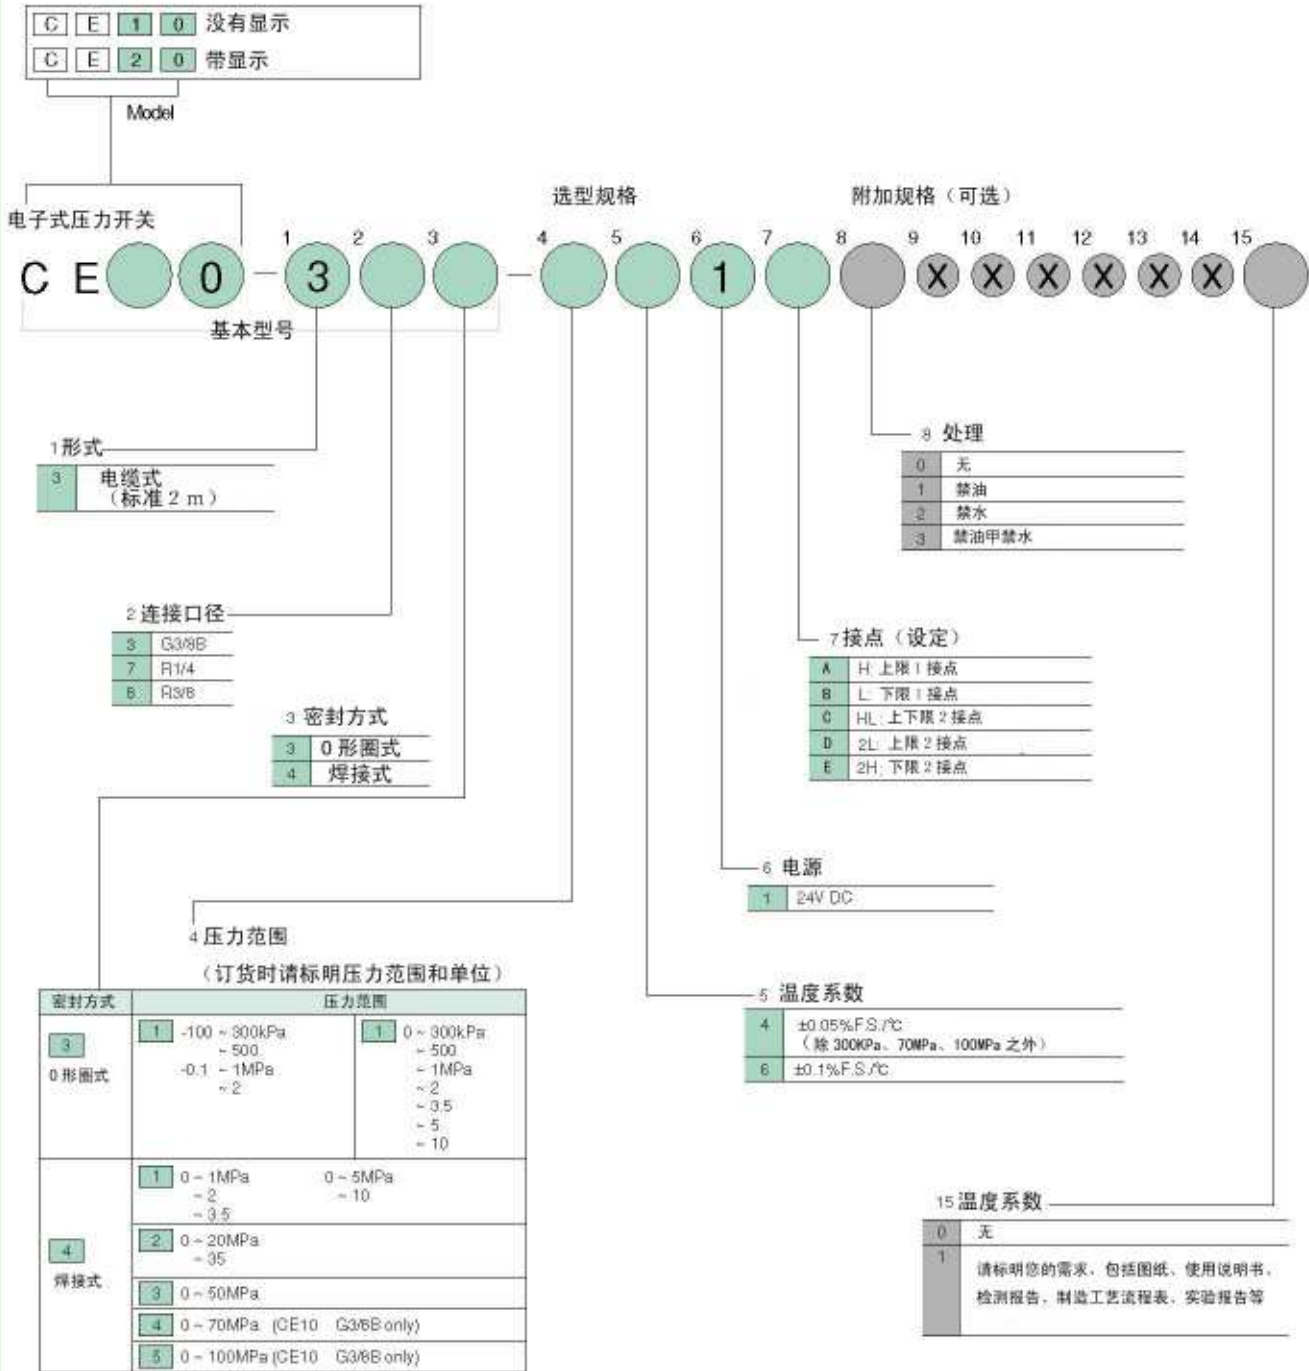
C E 1 0 没有显示
C E 2 0 带显示
Model

电子式压力开关

选型规格

附加规格（可选）

C E 0 — 3 — 1

1 2 3 4 5 6 7 8 9 10 11 12 13 14 15

X X X X X X

基本型号

1 形式
| 3 | 电缆式（标准 2 m） |
|---|---|

2 连接口径
| 3 | G3/8B |
|---|---|
| 7 | R1/4 |
| 8 | R3/8 |

3 密封方式
| 3 | 0 形圈式 |
|---|---|
| 4 | 焊接式 |

4 压力范围
（订货时请标明压力范围和单位）

| 密封方式 | 压力范围 | |
|---|---|---|
| 3 0 形圈式 | 1 -100 ~ 300kPa ~ 500 -0.1 ~ 1MPa ~ 2 | 1 0 ~ 300kPa ~ 500 ~ 1MPa ~ 2 ~ 3.5 ~ 5 ~ 10 |
| 4 焊接式 | 1 0 ~ 1MPa ~ 2 ~ 3.5 0 ~ 5MPa ~ 10 | |
| | 2 0 ~ 20MPa ~ 35 | |
| | 3 0 ~ 50MPa | |
| | 4 0 ~ 70MPa (CE10 G3/8B only) | |
| | 5 0 ~ 100MPa (CE10 G3/8B only) | |

8 处理
| 0 | 无 |
|---|---|
| 1 | 禁油 |
| 2 | 禁水 |
| 3 | 禁油甲禁水 |

7 接点（设定）
| A | H: 上限 1 接点 |
|---|---|
| B | L: 下限 1 接点 |
| C | HL: 上下限 2 接点 |
| D | 2L: 上限 2 接点 |
| E | 2H: 下限 2 接点 |

6 电源
| 1 | 24V DC |
|---|---|

5 温度系数
| 4 | ±0.05%F.S./℃（除 300KPa、70MPa、100MPa 之外） |
|---|---|
| 6 | ±0.1%F.S./℃ |

15 温度系数
| 0 | 无 |
|---|---|
| 1 | 请标明您的需求、包括图纸、使用说明书、检测报告、制造工艺流程表、实验报告等 |